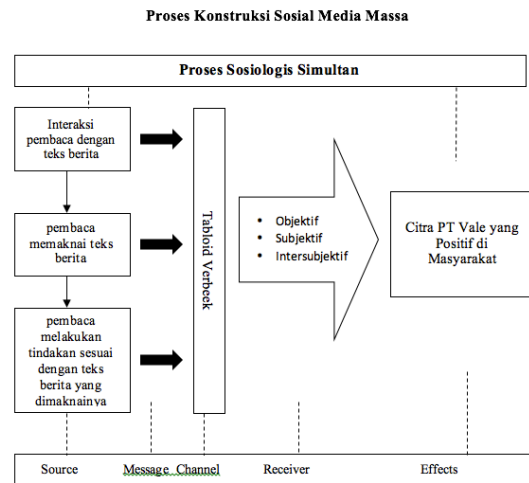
Proses Konstruksi Sosial Media Massa

Proses Sosiologis Simultan

Interaksi pembaca dengan teks berita

pembaca memaknai teks berita

pembaca melakukan tindakan sesuai dengan teks berita yang dimaknainya

Tabloid Verbeek

- Objektif
- Subjektif
- Intersubjektif

Citra PT Vale yang Positif di Masyarakat

Source

Message

Channel

Receiver

Effects